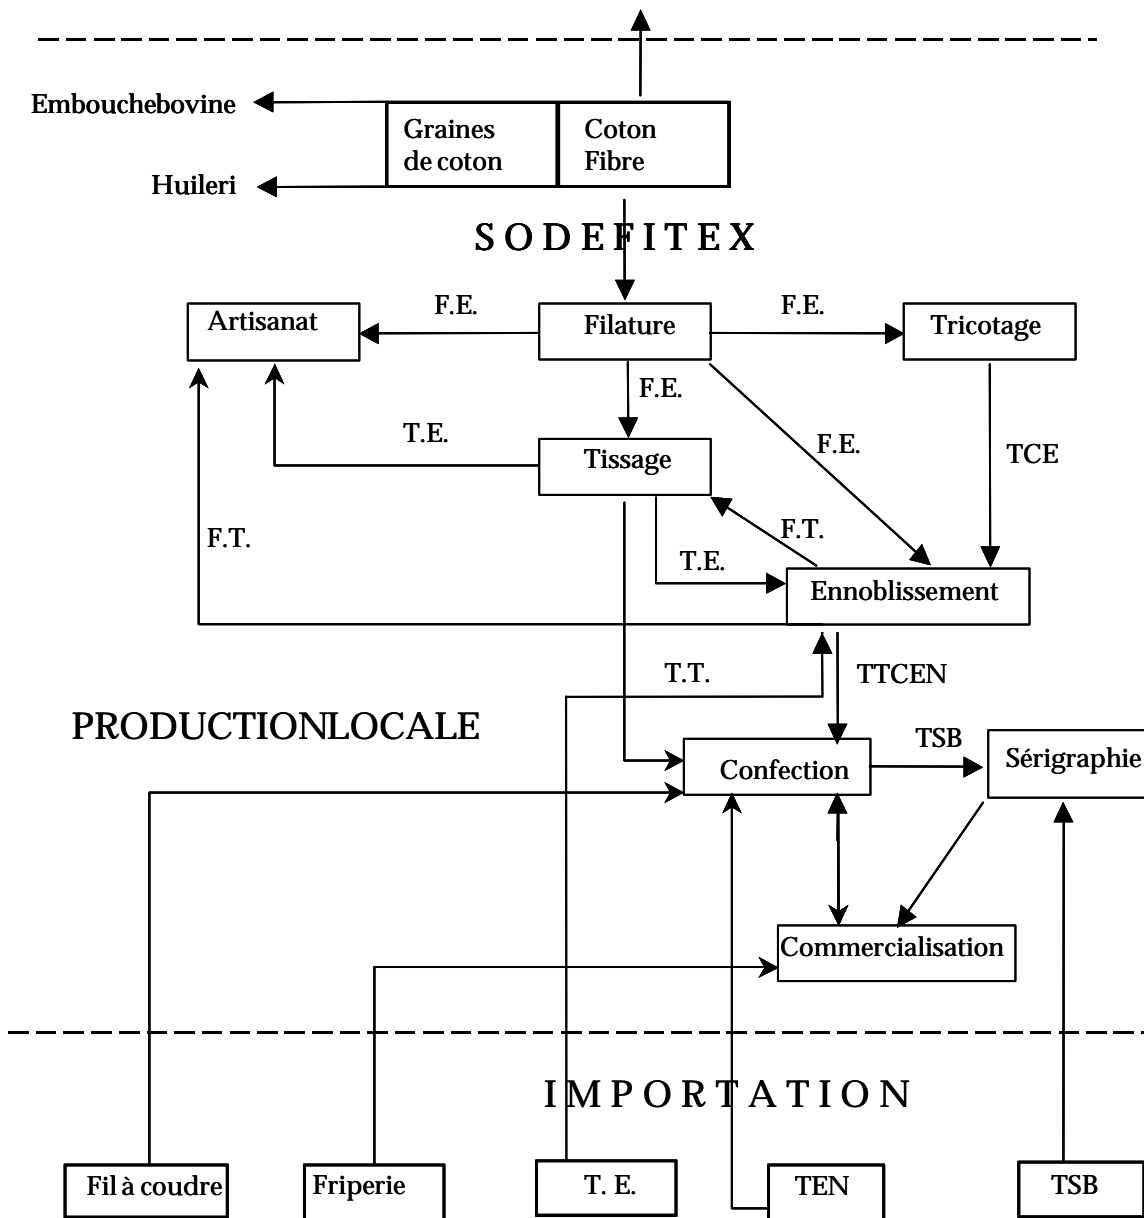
Embouchebovine

Huileri

Graines de coton

Coton Fibre

S O D E F I T E X

Artisanat

F.E.

Filature

F.E.

Tricotage

F.E.

T.E.

Tissage

F.E.

TCE

F.T.

F.T.

T.E.

Ennoblissement

T.T.

TTCEN

PRODUCTIONLOCALE

TSB

Confection

Sérigraphie

Commercialisation

I M P O R T A T I O N

Fil à coudre

Friperie

T. E.

TEN

TSB